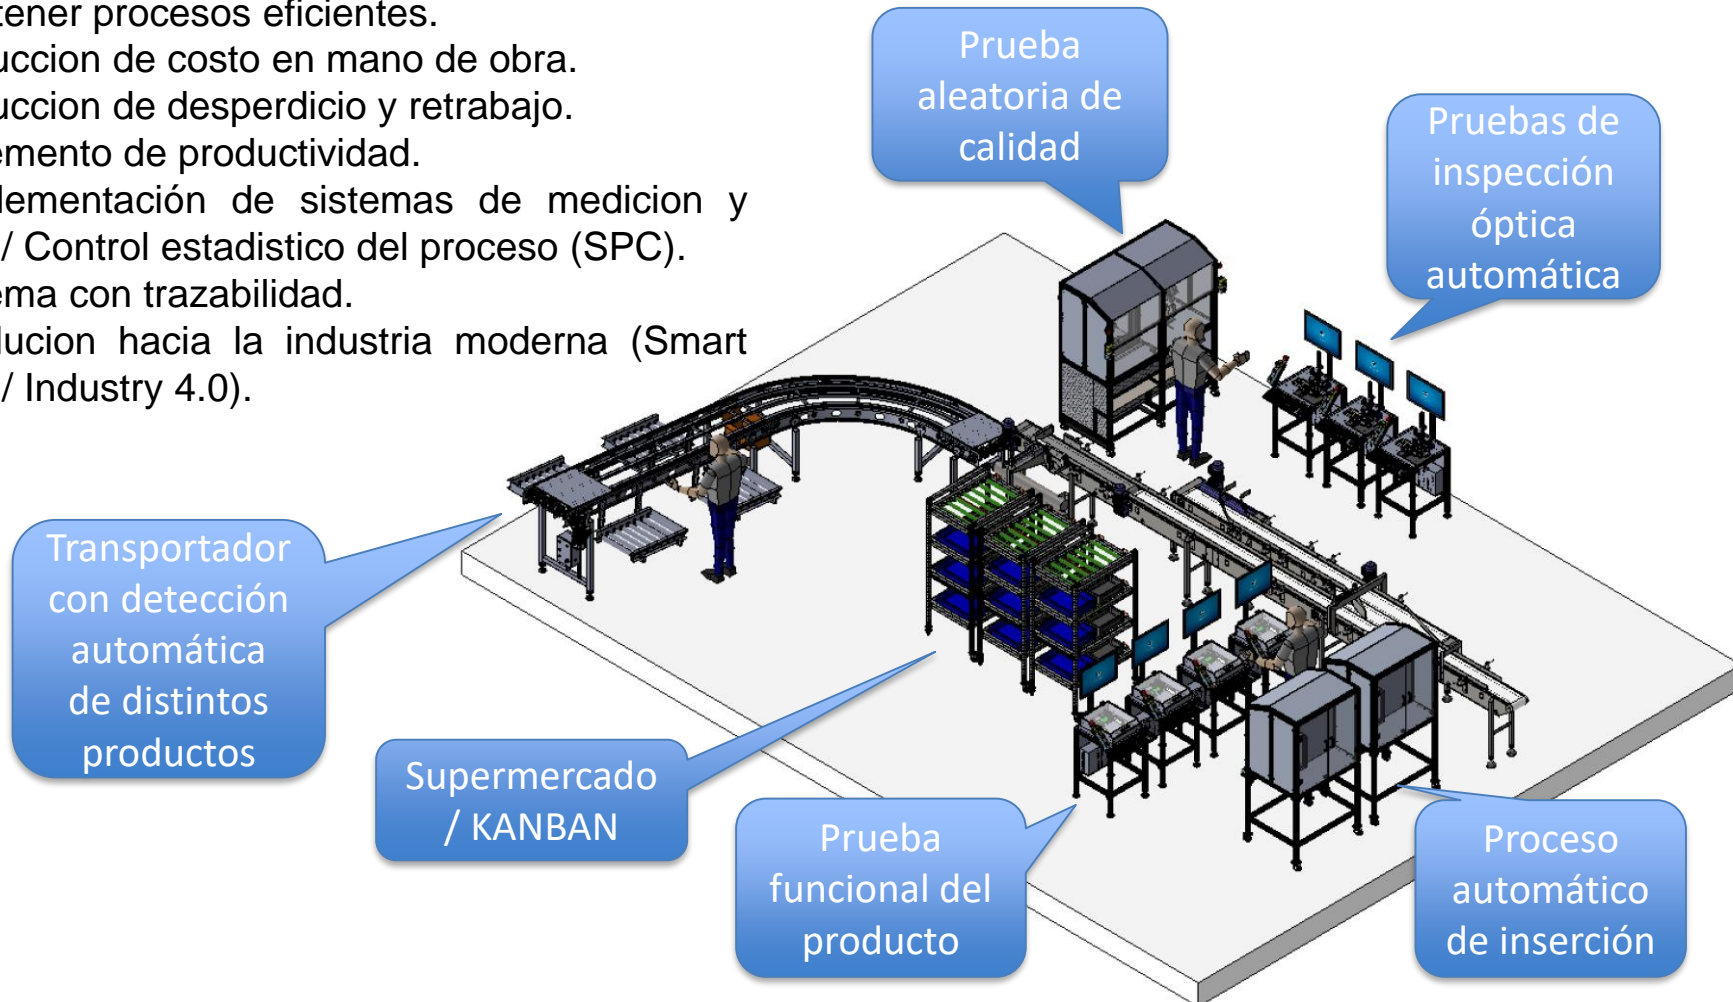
tener procesos eficientes.
uccion de costo en mano de obra.
uccion de desperdicio y retrabajo.
emento de productividad.
lementación de sistemas de medicion y / Control estadistico del proceso (SPC).
ema con trazabilidad.
lucion hacia la industria moderna (Smart / Industry 4.0).

Prueba aleatoria de calidad

Pruebas de inspección óptica automática

Transportador con detección automática de distintos productos

Supermercado / KANBAN

Prueba funcional del producto

Proceso automático de inserción